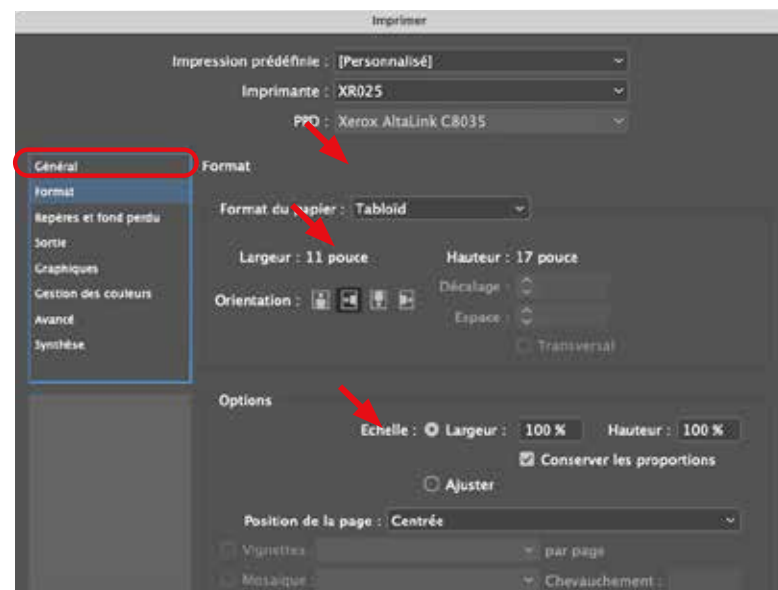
Imprimer

Impression prédéfinie : [Personnalisé]

Imprimante : XR025

PPD : Xerox AltaLink C8035

Général
Format
Repères et fond perdu
Sortie
Graphiques
Gestion des couleurs
Avancé
Synthèse

Format

Format du papier : Tabloïd

Largeur : 11 pouce

Hauteur : 17 pouce

Orientation :

Décalage :

Espace :

Transversal

Options

Echelle : Largeur : 100 %

Hauteur : 100 %

Conserver les proportions

Ajuster

Position de la page : Centrée

Vignettes : par page

Mosaïque : Chevauchement :